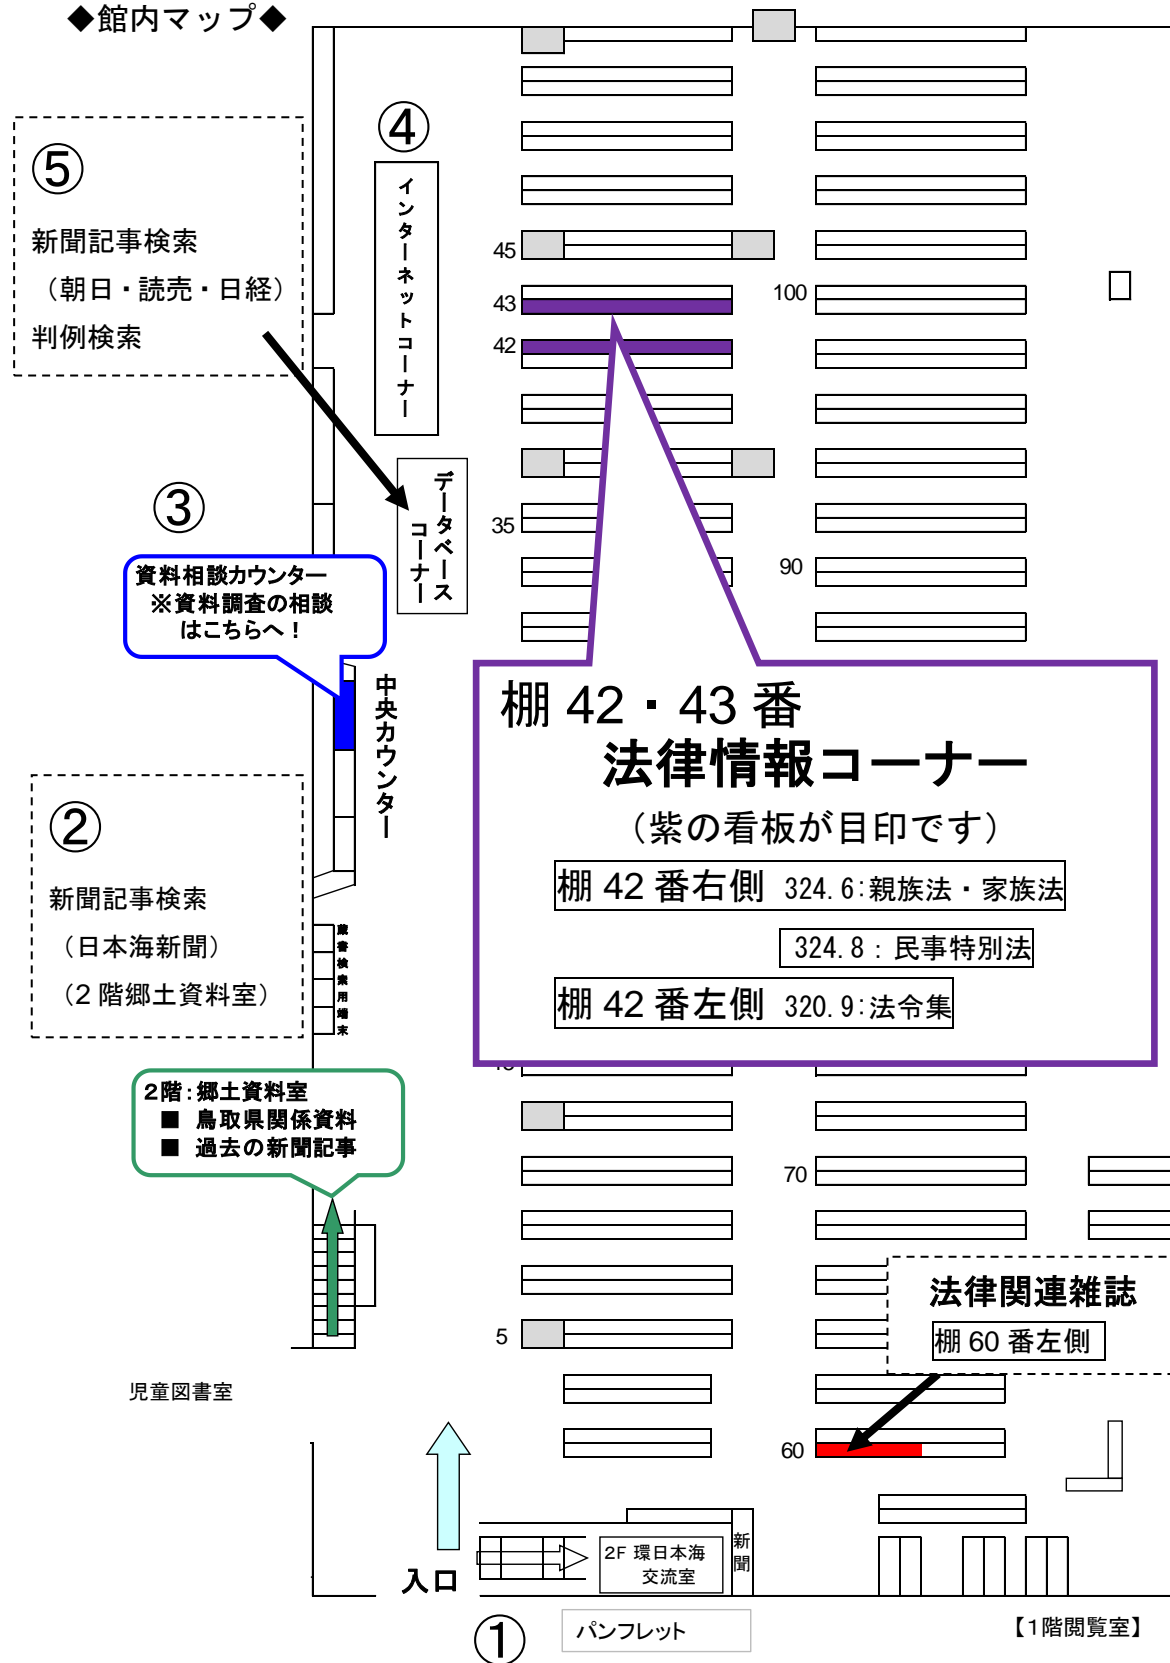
◆館内マップ◆

⑤
新聞記事検索
（朝日・読売・日経）
判例検索

④
インターネットコーナー

③
資料相談カウンター
※資料調査の相談はこちらへ！

データベースコーナー

中央カウンター

②
新聞記事検索
（日本海新聞）
（2 階郷土資料室）

蔵書検索用端末

2階：郷土資料室
■ 鳥取県関係資料
■ 過去の新聞記事

45
43
42
35
100
90
70
5
60

棚 42・43 番
法律情報コーナー
（紫の看板が目印です）
棚 42 番右側 324.6:親族法・家族法
324.8：民事特別法
棚 42 番左側 320.9:法令集

法律関連雑誌
棚 60 番左側

児童図書室

入口

2F 環日本海交流室

新聞

①

パンフレット

【1階閲覧室】